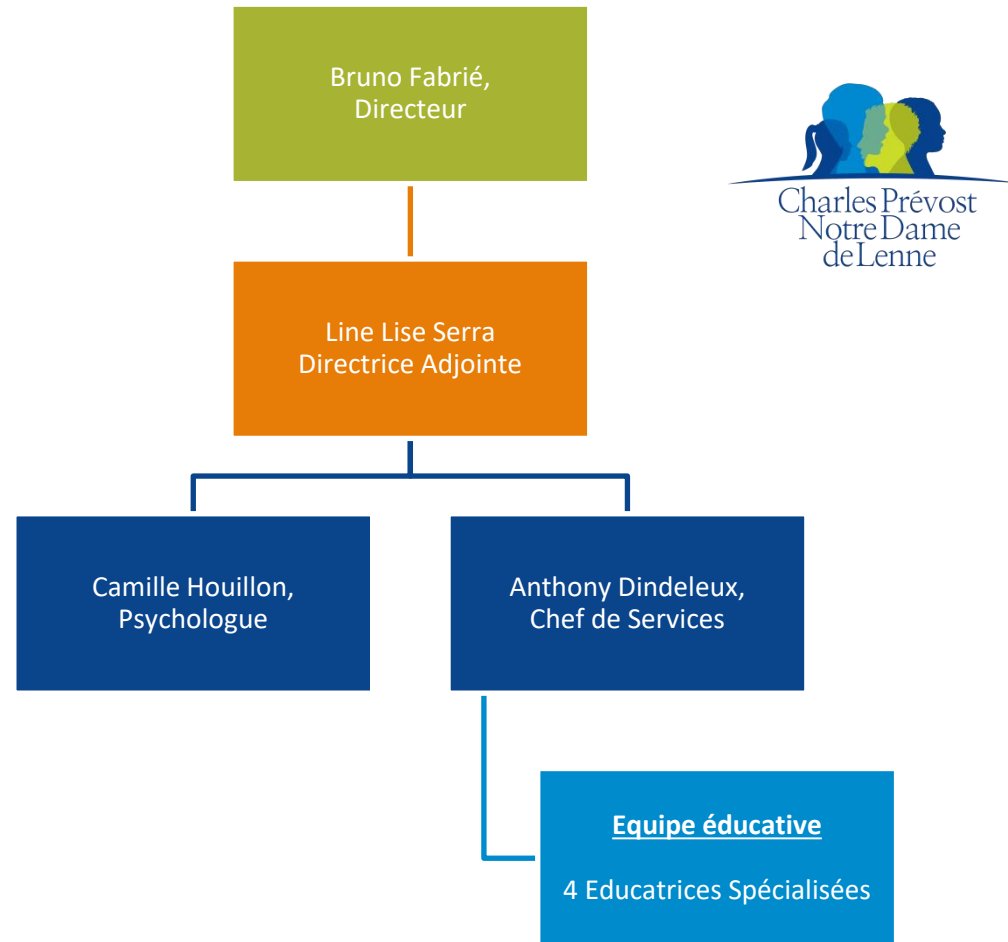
Bruno Fabrié,
Directeur

Charles Prévost
Notre Dame
de Lenne

Line Lise Serra
Directrice Adjointe

Camille Houillon,
Psychologue

Anthony Dindeleux,
Chef de Services

Equipe éducative

4 Educatrices Spécialisées